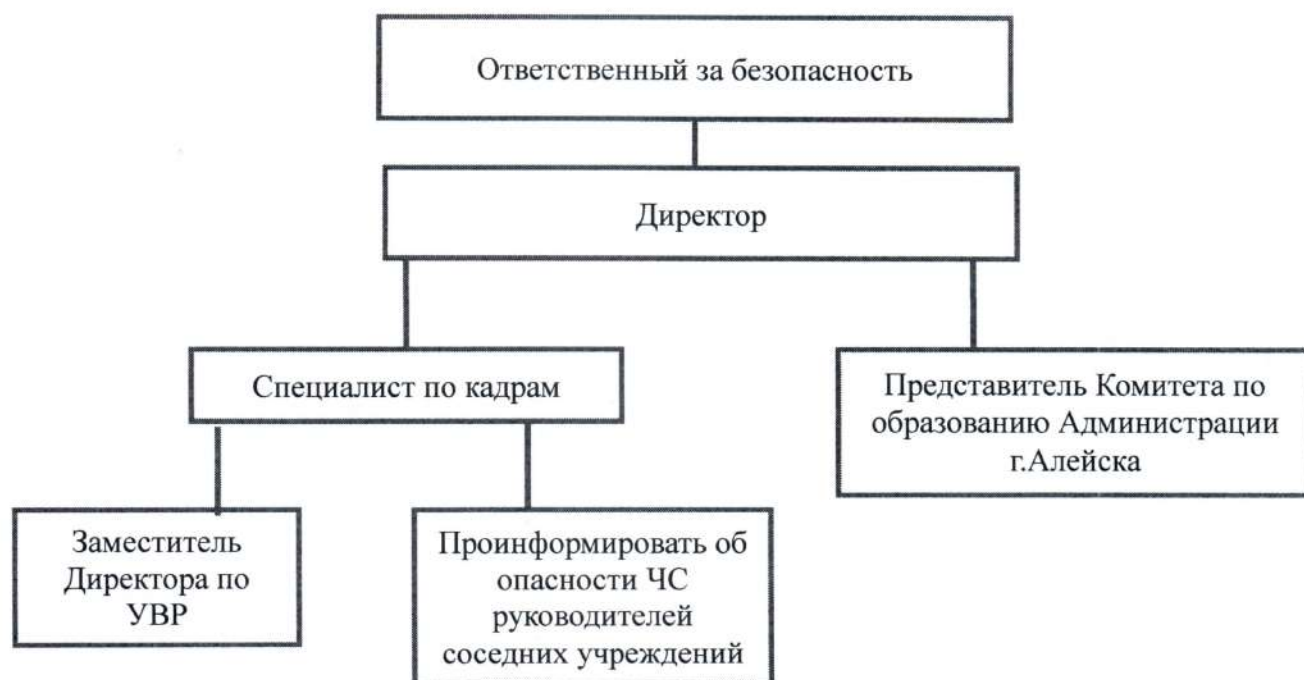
Ответственный за безопасность

Директор

Специалист по кадрам

Представитель Комитета по образованию Администрации г.Алейска

Заместитель Директора по УВР

Проинформировать об опасности ЧС руководителей соседних учреждений